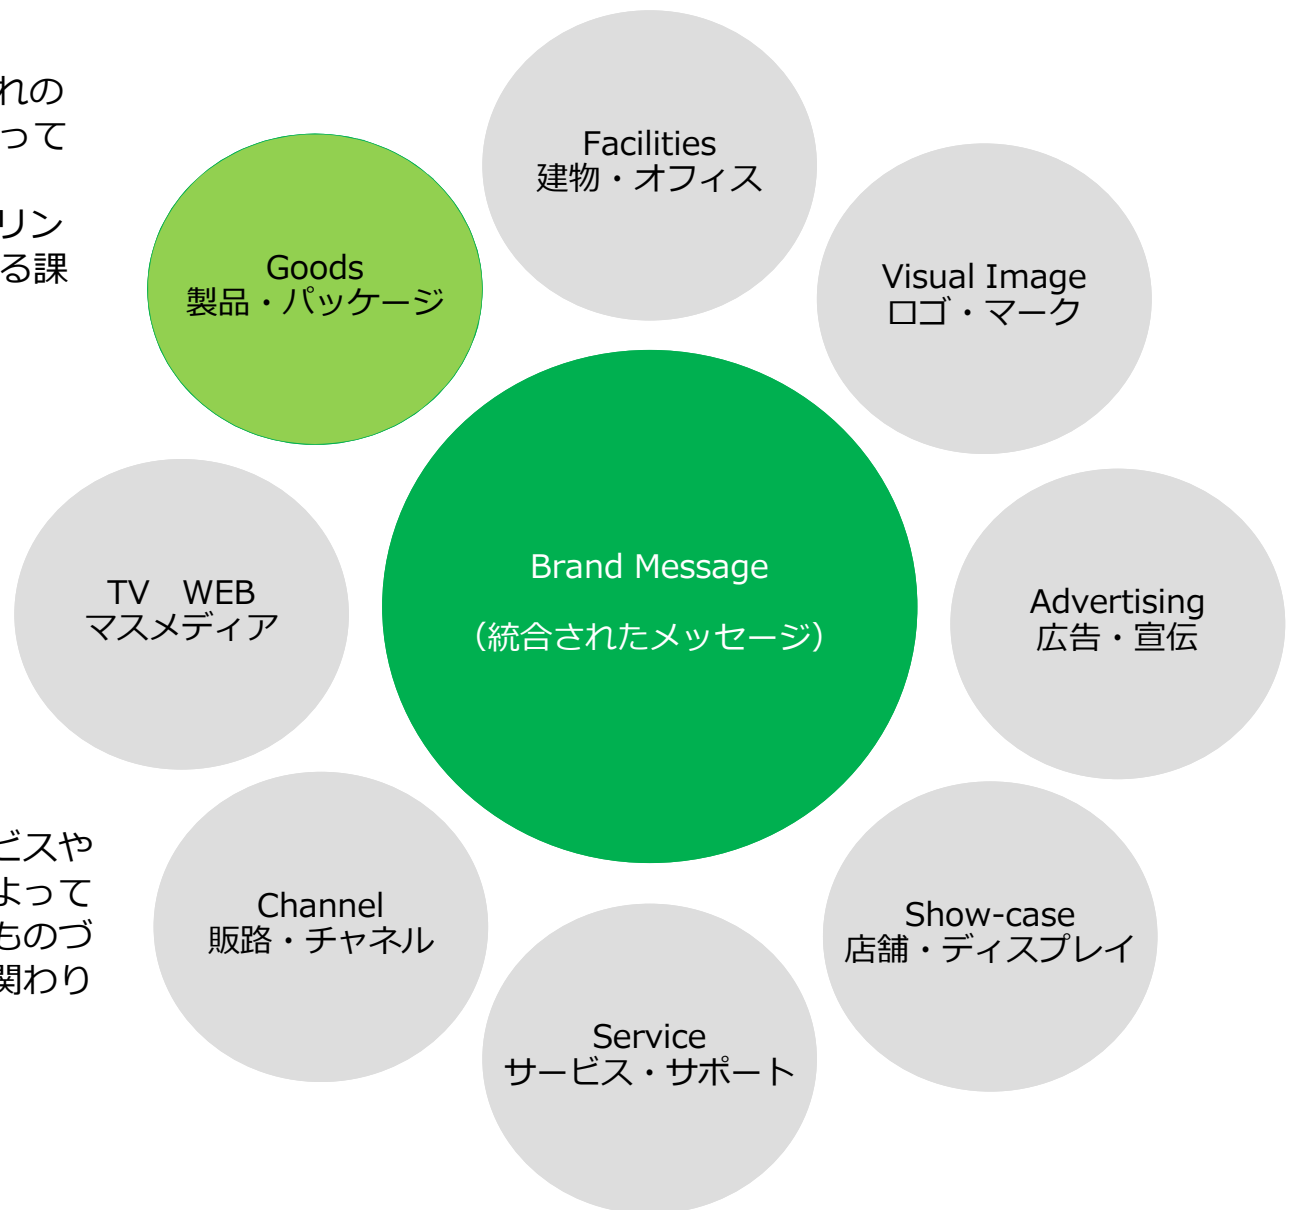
れの
って

リン
る課

Facilities
建物・オフィス

Goods
製品・パッケージ

Visual Image
ロゴ・マーク

Brand Message

（統合されたメッセージ）

TV　WEB
マスメディア

Advertising
広告・宣伝

ビスや
よって
ものづ
関わり

Channel
販路・チャネル

Show-case
店舗・ディスプレイ

Service
サービス・サポート